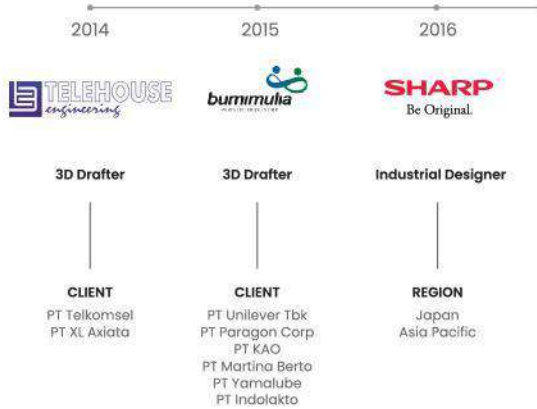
2014
TELEHOUSE engineering
3D Drafter
CLIENT
PT Telkomsel
PT XL Axiata

2015
bumimulia
3D Drafter
CLIENT
PT Unilever Tbk
PT Paragon Corp
PT KAO
PT Martina Berto
PT Yamalube
PT Indolakto

2016
SHARP
Be Original.
Industrial Designer
REGION
Japan
Asia Pacific